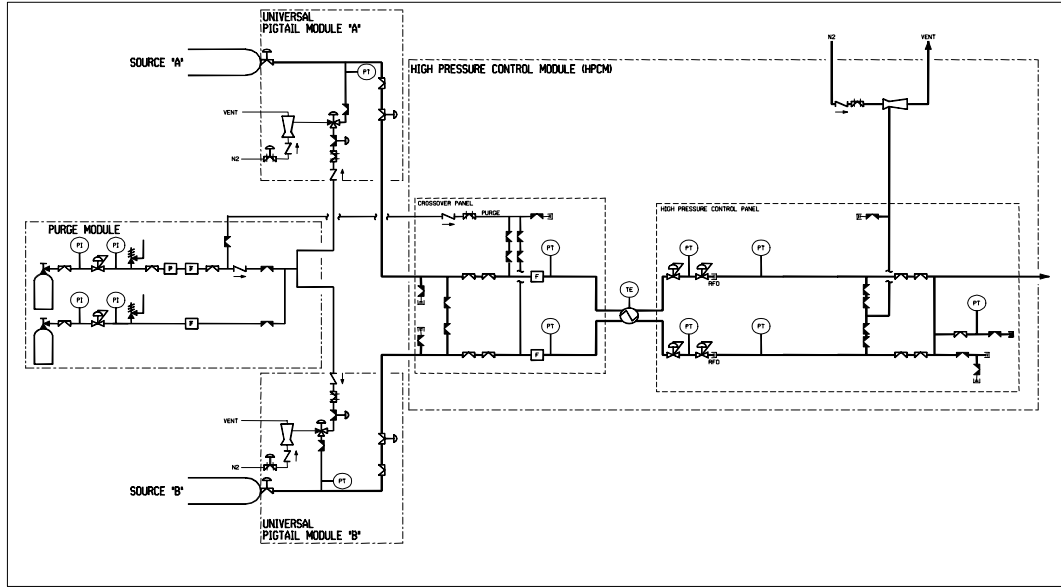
UNIVERSAL
PIGTAIL MODULE "A"

SOURCE "A"

PT

VENT

N2

HIGH PRESSURE CONTROL MODULE (HPCM)

N2

VENT

PURGE MODULE

PI PI

PI PI

F F

F

CROSSOVER PANEL

PURGE

PT

F

PT

F

TE

HIGH PRESSURE CONTROL PANEL

PT PT

RFO

PT PT

RFO

PT

VENT

N2

SOURCE "B"

PT

UNIVERSAL
PIGTAIL MODULE "B"